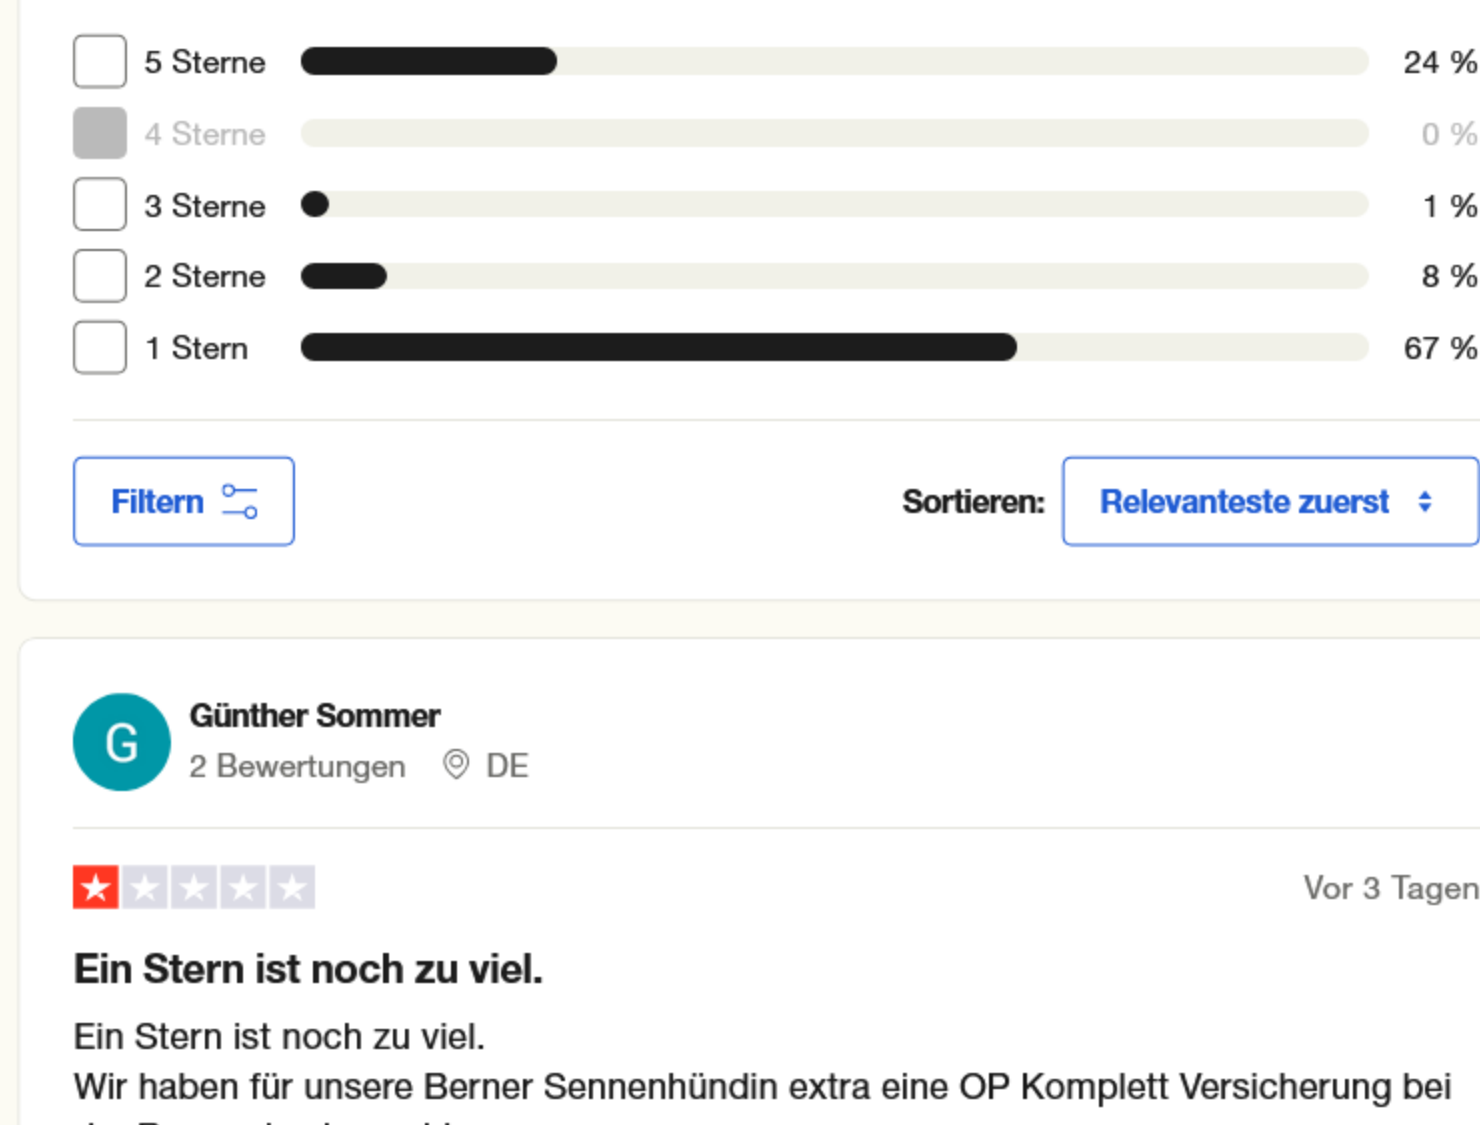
5 Sterne 24 %

4 Sterne 0 %

3 Sterne 1 %

2 Sterne 8 %

1 Stern 67 %

Filtern

Sortieren: Relevanteste zuerst

G

Günther Sommer

2 Bewertungen DE

Vor 3 Tagen

Ein Stern ist noch zu viel.

Ein Stern ist noch zu viel.
Wir haben für unsere Berner Sennenhündin extra eine OP Komplett Versicherung bei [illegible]